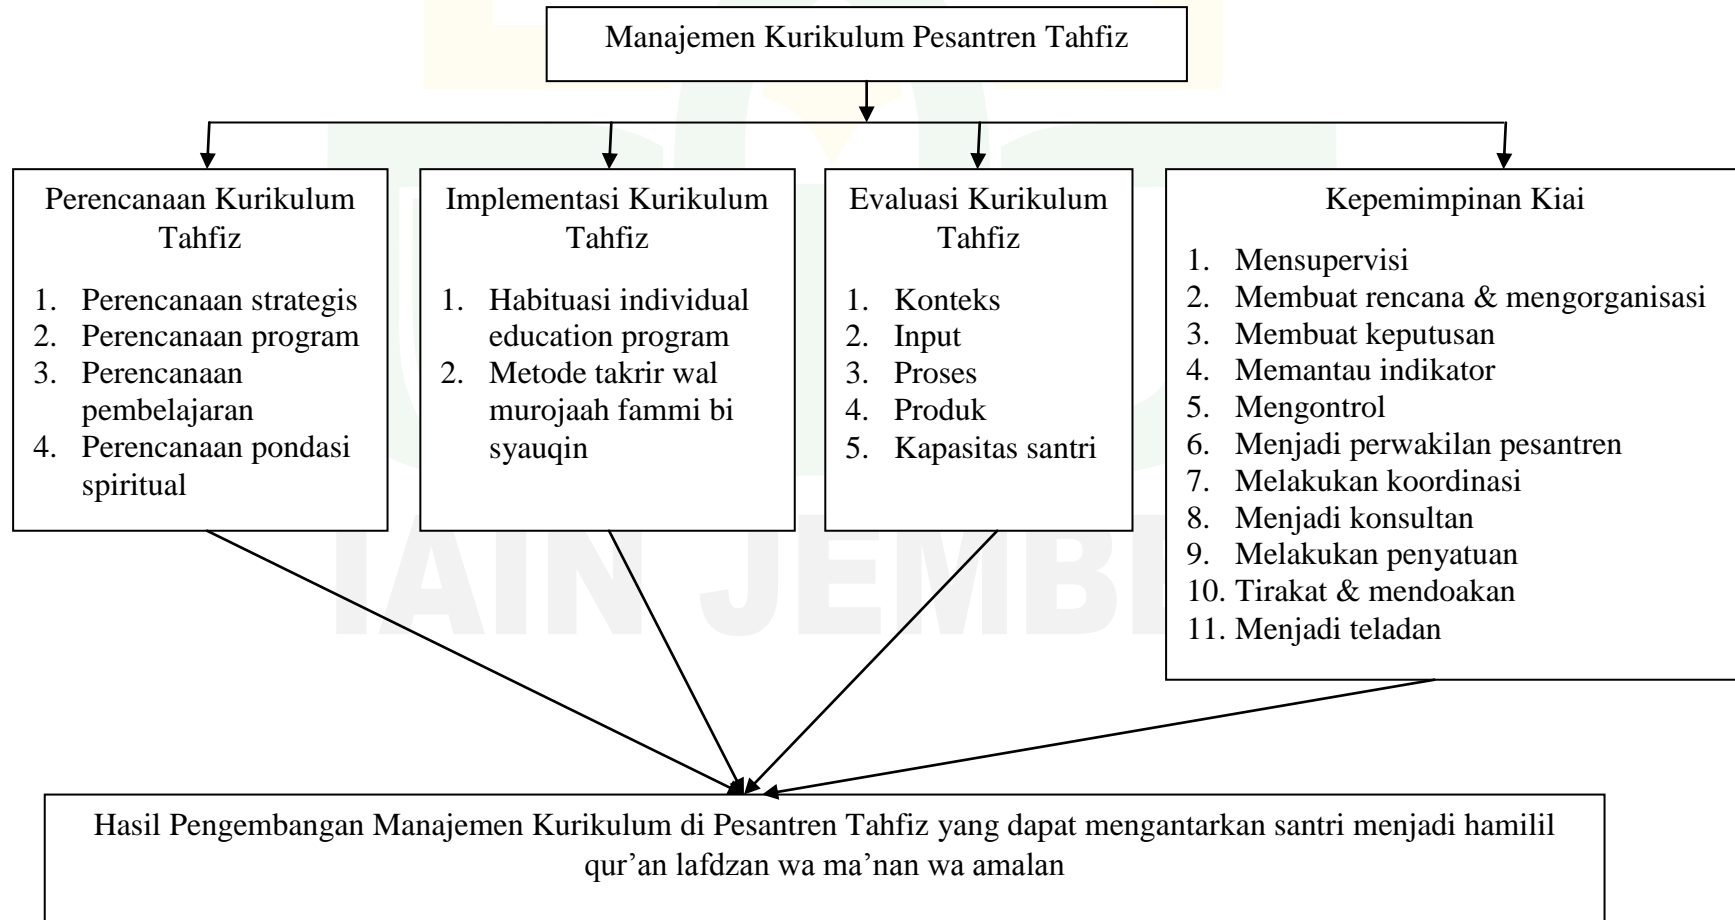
Manajemen Kurikulum Pesantren Tahfiz

Perencanaan Kurikulum Tahfiz

1. Perencanaan strategis
2. Perencanaan program
3. Perencanaan pembelajaran
4. Perencanaan pondasi spiritual

Implementasi Kurikulum Tahfiz

1. Habituasi individual education program
2. Metode takrir wal murojaah fammi bi syauqin

Evaluasi Kurikulum Tahfiz

1. Konteks
2. Input
3. Proses
4. Produk
5. Kapasitas santri

Kepemimpinan Kiai

1. Mensupervisi
2. Membuat rencana & mengorganisasi
3. Membuat keputusan
4. Memantau indikator
5. Mengontrol
6. Menjadi perwakilan pesantren
7. Melakukan koordinasi
8. Menjadi konsultan
9. Melakukan penyatuan
10. Tirakat & mendoakan
11. Menjadi teladan

Hasil Pengembangan Manajemen Kurikulum di Pesantren Tahfiz yang dapat mengantarkan santri menjadi hamilil qur'an lafdzan wa ma'nan wa amalan

IAIN JEMBER